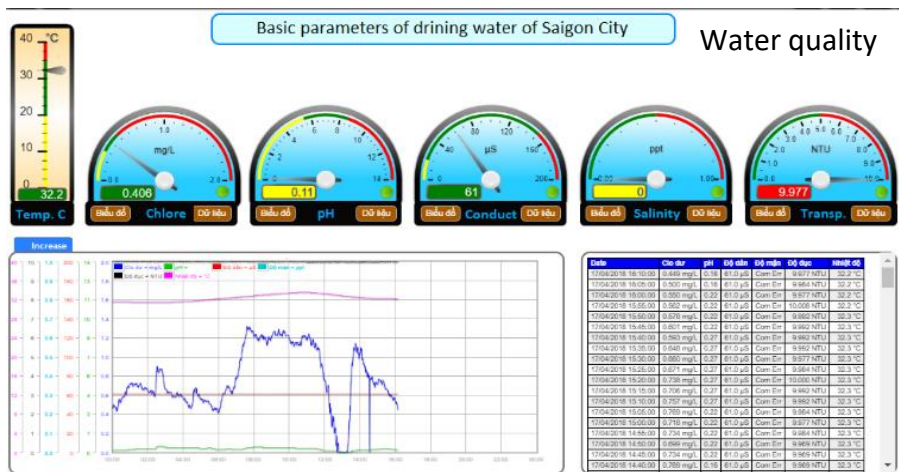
Basic parameters of drining water of Saigon City

Water quality

40 °C
30
20
10
0
32.2
Temp. C

mg/L
0.406
Biểu đồ Chlore Dữ liệu

pH
0.11
Biểu đồ pH Dữ liệu

µS
61
Biểu đồ Conduct Dữ liệu

ppt
0
Biểu đồ Salinity Dữ liệu

NTU
9.977
Biểu đồ Transp. Dữ liệu

Increase

| Date | Clo dư | pH | Độ dẫn | Độ mặn | Độ đục | Nhiệt độ |
|---|---|---|---|---|---|---|
| 17/04/2018 16:10:00 | 0.449 mg/L | 0.16 | 61.0 µS | Com Err | 9.977 NTU | 32.2 °C |
| 17/04/2018 16:05:00 | 0.500 mg/L | 0.16 | 61.0 µS | Com Err | 9.984 NTU | 32.2 °C |
| 17/04/2018 16:00:00 | 0.550 mg/L | 0.22 | 61.0 µS | Com Err | 9.977 NTU | 32.2 °C |
| 17/04/2018 15:55:00 | 0.582 mg/L | 0.22 | 61.0 µS | Com Err | 10.000 NTU | 32.2 °C |
| 17/04/2018 15:50:00 | 0.626 mg/L | 0.22 | 61.0 µS | Com Err | 9.992 NTU | 32.3 °C |
| 17/04/2018 15:45:00 | 0.601 mg/L | 0.22 | 61.0 µS | Com Err | 9.992 NTU | 32.3 °C |
| 17/04/2018 15:40:00 | 0.593 mg/L | 0.27 | 61.0 µS | Com Err | 9.992 NTU | 32.3 °C |
| 17/04/2018 15:35:00 | 0.648 mg/L | 0.27 | 61.0 µS | Com Err | 9.992 NTU | 32.3 °C |
| 17/04/2018 15:30:00 | 0.660 mg/L | 0.27 | 61.0 µS | Com Err | 9.977 NTU | 32.3 °C |
| 17/04/2018 15:25:00 | 0.671 mg/L | 0.27 | 61.0 µS | Com Err | 9.984 NTU | 32.3 °C |
| 17/04/2018 15:20:00 | 0.738 mg/L | 0.27 | 61.0 µS | Com Err | 10.000 NTU | 32.3 °C |
| 17/04/2018 15:15:00 | 0.706 mg/L | 0.27 | 61.0 µS | Com Err | 9.992 NTU | 32.3 °C |
| 17/04/2018 15:10:00 | 0.757 mg/L | 0.27 | 61.0 µS | Com Err | 9.992 NTU | 32.3 °C |
| 17/04/2018 15:05:00 | 0.769 mg/L | 0.22 | 61.0 µS | Com Err | 9.984 NTU | 32.3 °C |
| 17/04/2018 15:00:00 | 0.718 mg/L | 0.22 | 61.0 µS | Com Err | 9.977 NTU | 32.3 °C |
| 17/04/2018 14:55:00 | 0.734 mg/L | 0.22 | 61.0 µS | Com Err | 9.992 NTU | 32.3 °C |
| 17/04/2018 14:50:00 | 0.698 mg/L | 0.22 | 61.0 µS | Com Err | 9.969 NTU | 32.3 °C |
| 17/04/2018 14:45:00 | 0.734 mg/L | 0.22 | 61.0 µS | Com Err | 9.984 NTU | 32.3 °C |
| 17/04/2018 14:40:00 | 0.769 mg/L | 0.16 | 61.0 µS | Com Err | 9.969 NTU | 32.3 °C |